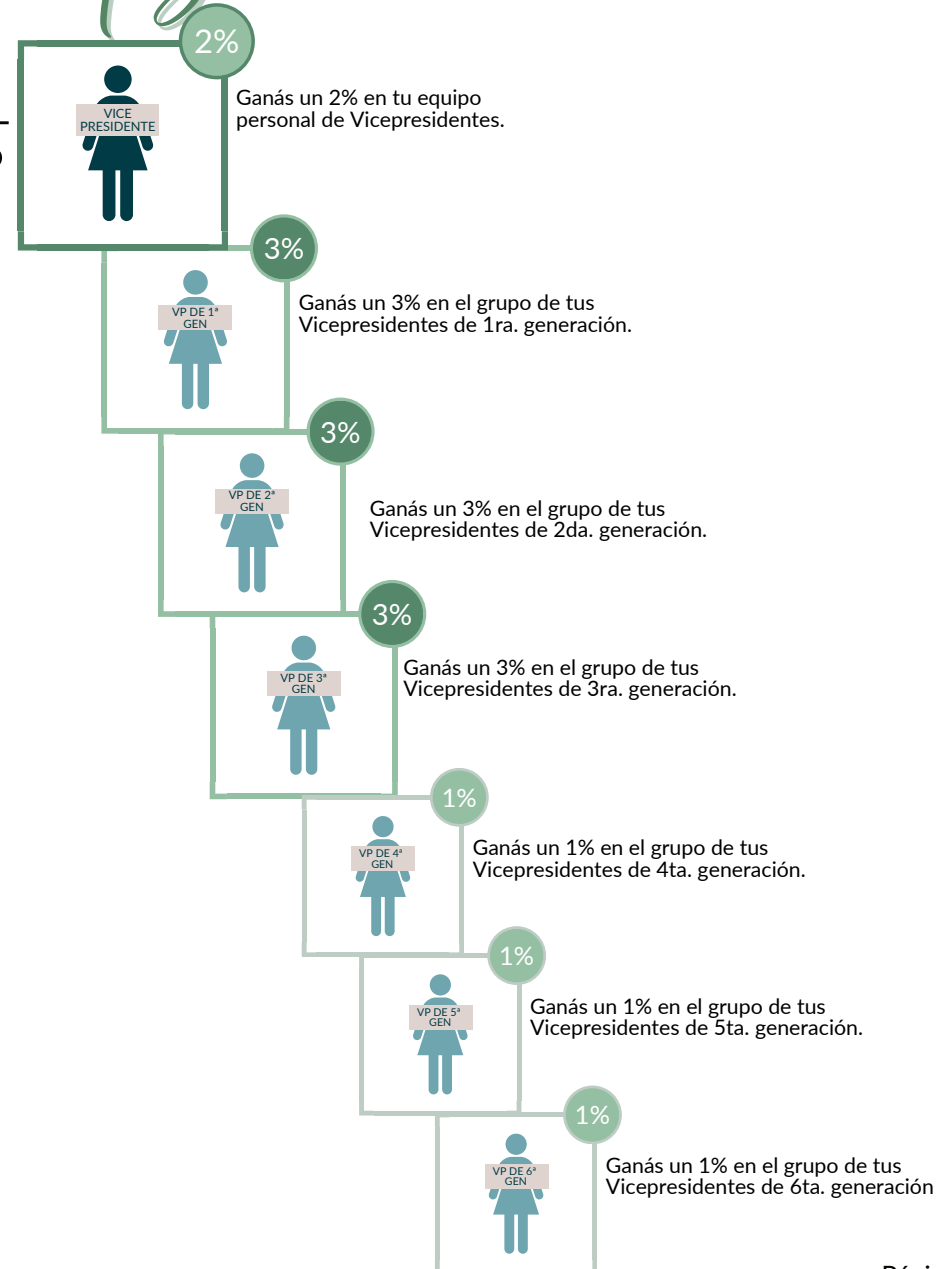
2%

VICE PRESIDENTE

Ganás un 2% en tu equipo personal de Vicepresidentes.

3%

VP DE 1ª GEN

Ganás un 3% en el grupo de tus Vicepresidentes de 1ra. generación.

3%

VP DE 2ª GEN

Ganás un 3% en el grupo de tus Vicepresidentes de 2da. generación.

3%

VP DE 3ª GEN

Ganás un 3% en el grupo de tus Vicepresidentes de 3ra. generación.

1%

VP DE 4ª GEN

Ganás un 1% en el grupo de tus Vicepresidentes de 4ta. generación.

1%

VP DE 5ª GEN

Ganás un 1% en el grupo de tus Vicepresidentes de 5ta. generación.

1%

VP DE 6ª GEN

Ganás un 1% en el grupo de tus Vicepresidentes de 6ta. generación

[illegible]